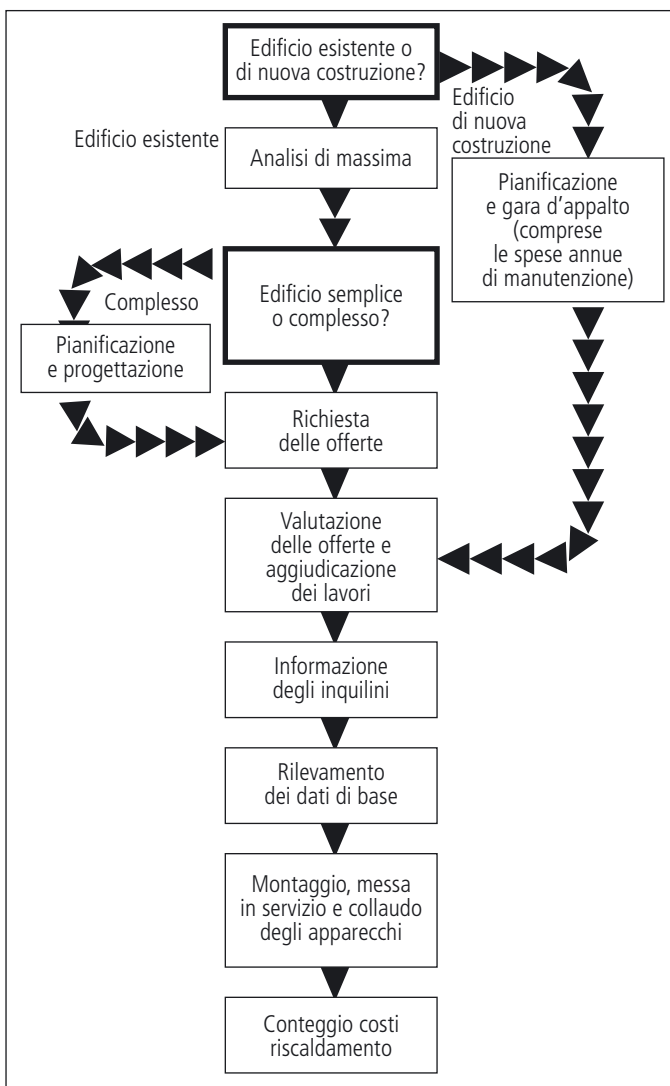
Edificio esistente o di nuova costruzione?

Edificio di nuova costruzione

Edificio esistente

Analisi di massima

Pianificazione e gara d'appalto (comprese le spese annue di manutenzione)

Complesso

Edificio semplice o complesso?

Pianificazione e progettazione

Richiesta delle offerte

Valutazione delle offerte e aggiudicazione dei lavori

Informazione degli inquilini

Rilevamento dei dati di base

Montaggio, messa in servizio e collaudo degli apparecchi

Conteggio costi riscaldamento